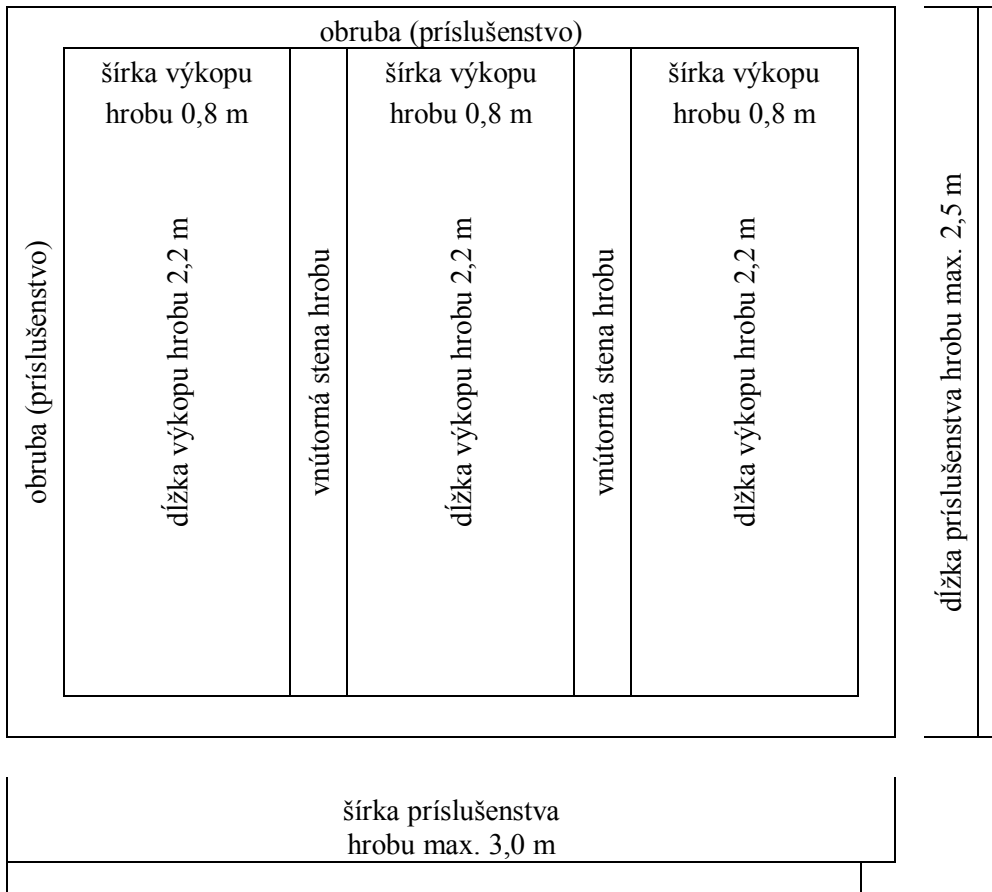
obruba (príslušenstvo)

šírka výkopu hrobu 0,8 m

šírka výkopu hrobu 0,8 m

šírka výkopu hrobu 0,8 m

obruba (príslušenstvo)

dĺžka výkopu hrobu 2,2 m

vnútorná stena hrobu

dĺžka výkopu hrobu 2,2 m

vnútorná stena hrobu

dĺžka výkopu hrobu 2,2 m

dĺžka príslušenstva hrobu max. 2,5 m

šírka príslušenstva hrobu max. 3,0 m